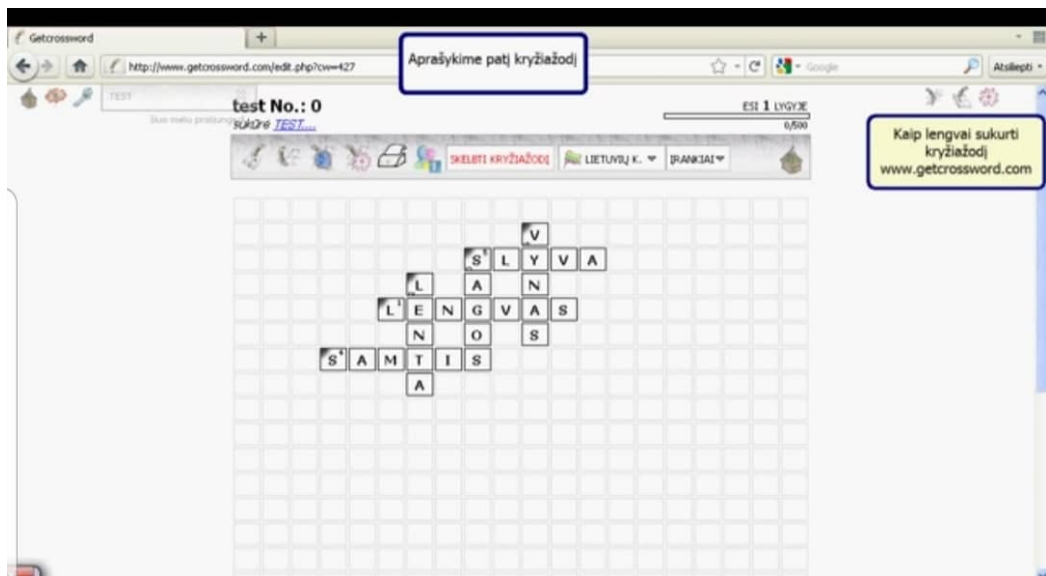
Getcrossword

http://www.getcrossword.com/edit.php?cw=427

Aprašykime patį kryžiažodį

Google

Atsilepti

TEST

test No.: 0

sukūrė TEST....

ESI 1 LYGYJE

0/500

Kaip lengvai sukurti kryžiažodį www.getcrossword.com

SKELBTI KRYŽIAŽODĮ

LIETUVIŲ K.

ĮRANKIAI

V
S L Y V A
L A N
L E N G V A S
N O S
S A M T I S
A